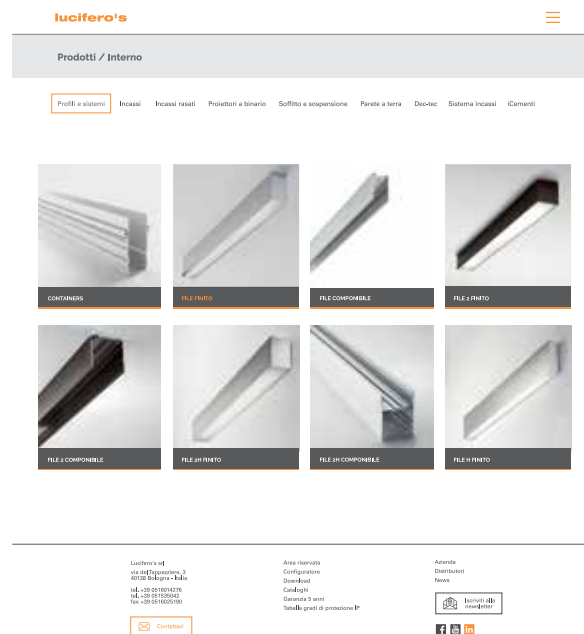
lucifero's

Prodotti / Interno

Profili e sistemi Incassi Incassi rasati Proiettori a binario Soffitto e sospensione Parete a terra Dec-tec Sistema incassi iCementi

CONTAINERS

FILE FINITO

FILE COMPONIBILE

FILE 2 FINITO

FILE 2 COMPONIBILE

FILE 2H FINITO

FILE 2H COMPONIBILE

FILE H FINITO

Lucifero's srl
via dell'Appazziere, 3
40138 Bologna - Italia

tel. +39 0516014276
tel. +39 051535042
fax +39 0516025190

Contatti

Area riservata
Configuratore
Download
Cataloghi
Garanzia 5 anni
Tabella gradi di protezione IP

Azienda
Distributori
News

Iscriviti alla newsletter